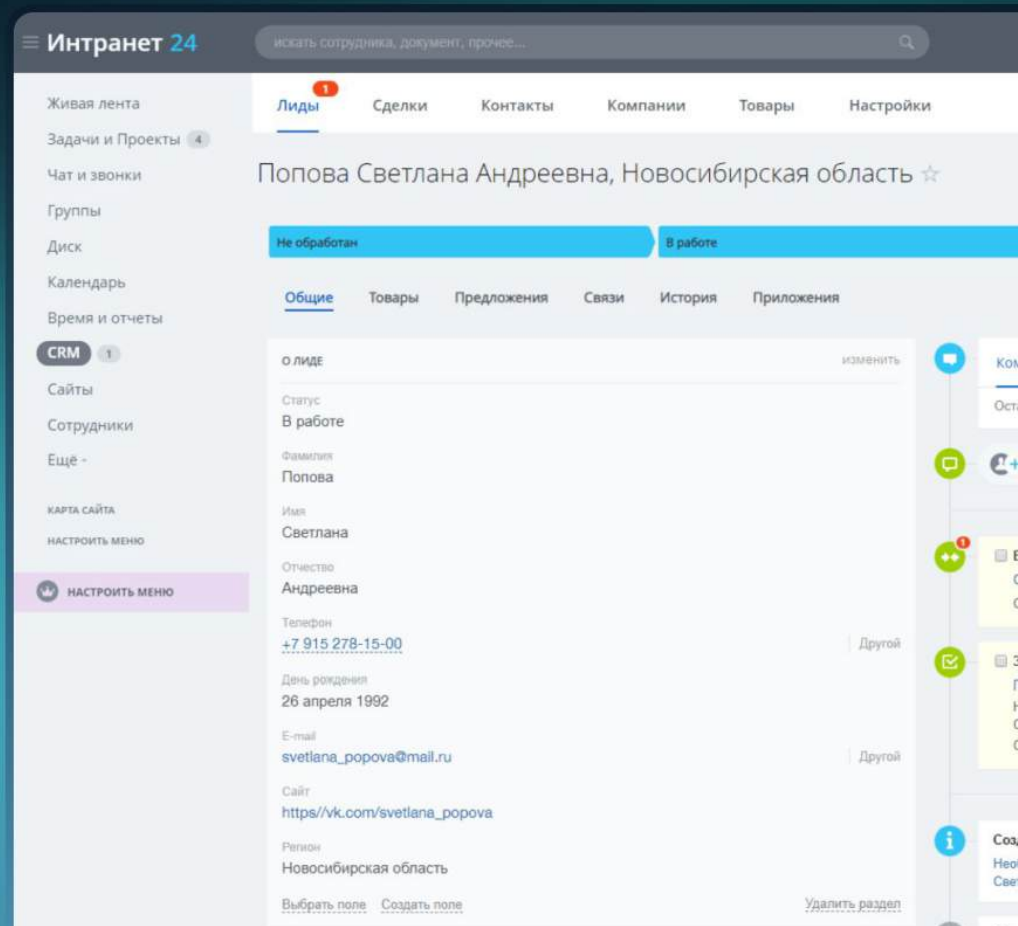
Интранет 24

искать сотрудника, документ, прочее...

Живая лента
Задачи и Проекты 4
Чат и звонки
Группы
Диск
Календарь
Время и отчеты
CRM 1
Сайты
Сотрудники
Ещё -

КАРТА САЙТА
НАСТРОИТЬ МЕНЮ

НАСТРОИТЬ МЕНЮ

Лиды 1 Сделки Контакты Компании Товары Настройки

Попова Светлана Андреевна, Новосибирская область ☆

Не обработан
В работе

Общие Товары Предложения Связи История Приложения

О ЛИДЕ изменить

Статус
В работе

Фамилия
Попова

Имя
Светлана

Отчество
Андреевна

Телефон
+7 915 278-15-00 Другой

День рождения
26 апреля 1992

E-mail
svetlana_popova@mail.ru Другой

Сайт
https//vk.com/svetlana_popova

Регион
Новосибирская область

Выбрать поле Создать поле Удалить раздел

Ком
Оста

1

Созд
Нео
Свет